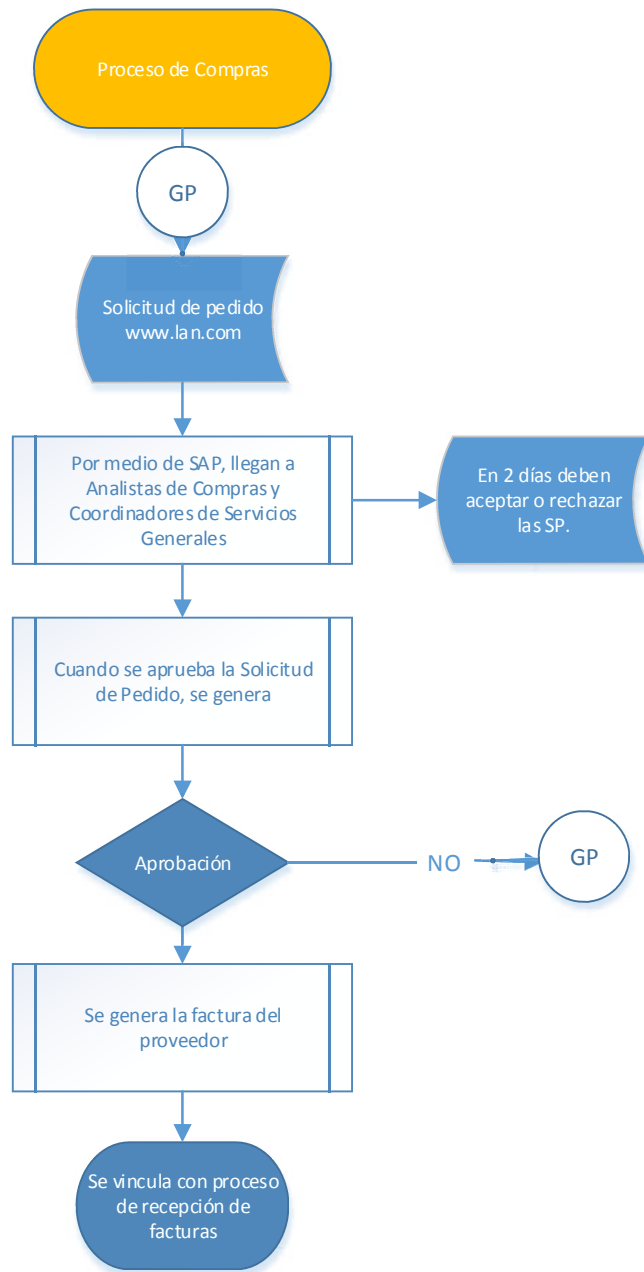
Proceso de Compras

GP

Solicitud de pedido www.lan.com

Por medio de SAP, llegan a Analistas de Compras y Coordinadores de Servicios Generales

En 2 días deben aceptar o rechazar las SP.

Cuando se aprueba la Solicitud de Pedido, se genera

Aprobación

NO

GP

Se genera la factura del proveedor

Se vincula con proceso de recepción de facturas